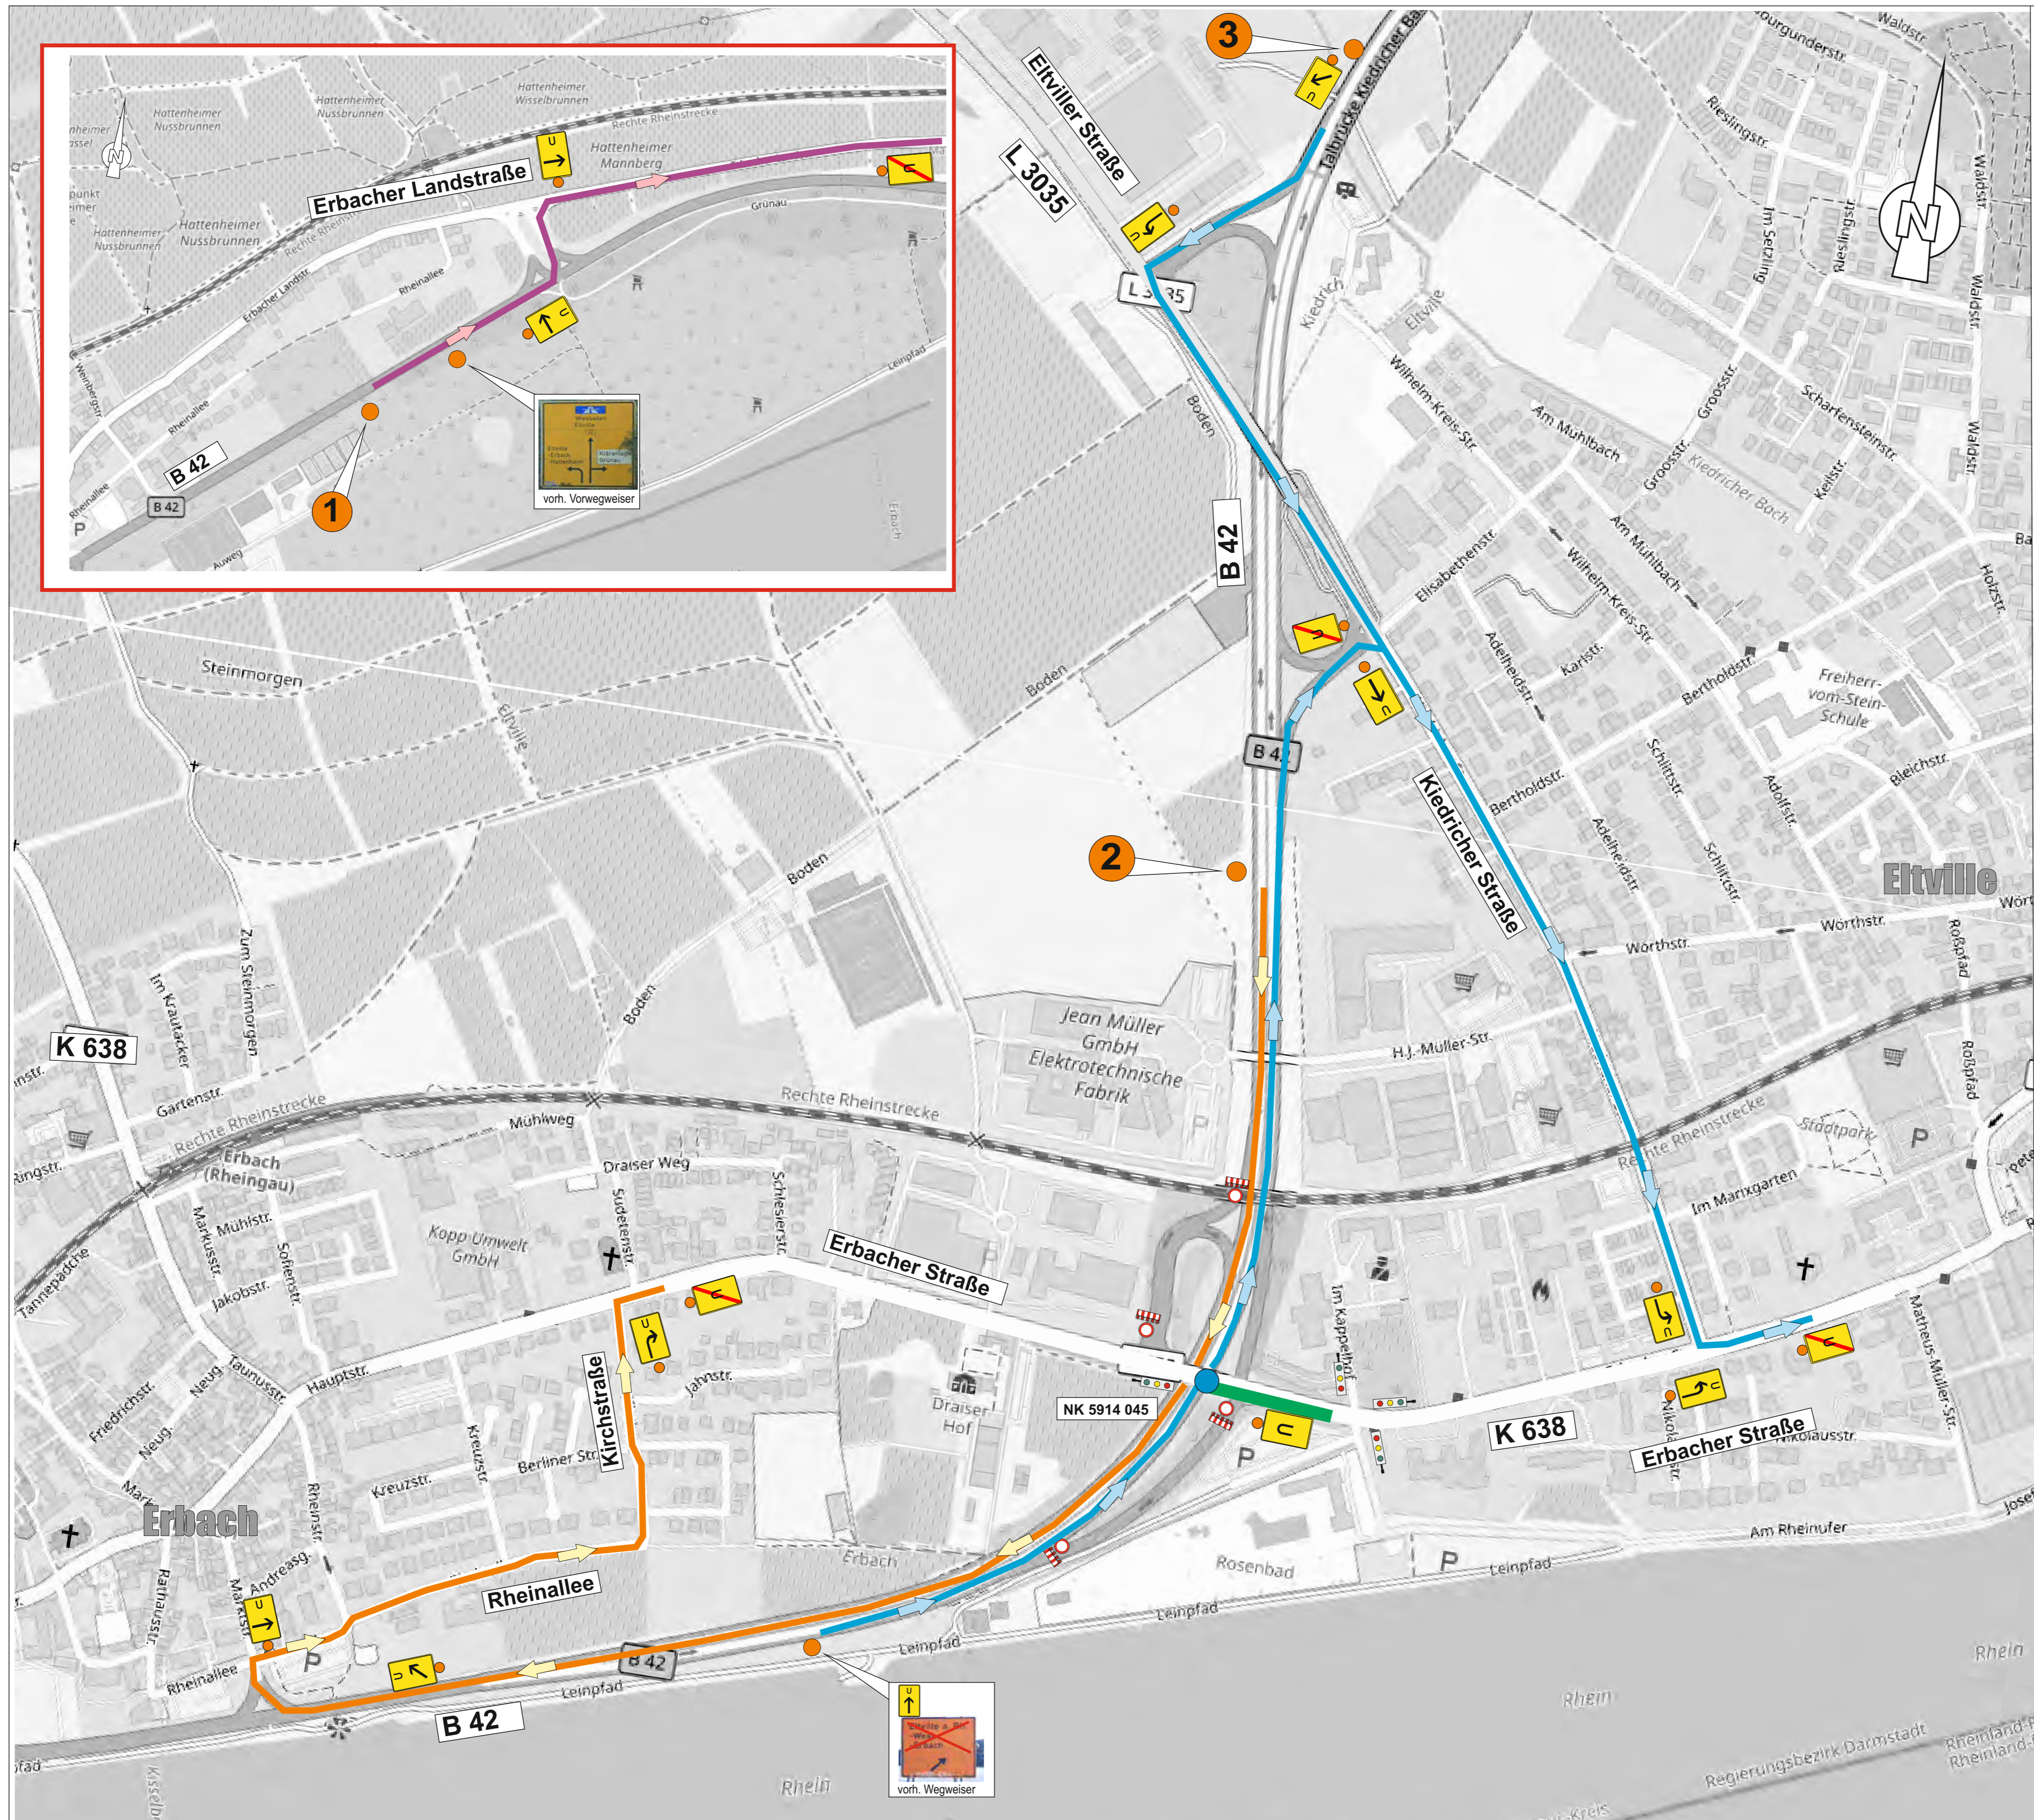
Hattenheimer Nussbrunnen
Hattenheimer Nussbrunnen
Hattenheimer Wisselbrunnen
Rechte Rheinstrecke
Hattenheimer Mannberg
Erbacher Landstraße
Hattenheimer Nussbrunnen
Hattenheimer Nussbrunnen
Grünau
Rheinallee
Erbacher Landstr.
B 42
B 42
Rheinallee
Leinpfad
Auweg
1
vorh. Vorwegweiser

3
Eltviller Straße
L 3035
Talbrücke Kiedricher Bach
L 3035
Kiedrich
Eltville
Wilhelm-Kreis-Str.
Am Mühlbach
Grosstr.
Kiedricher Bach
Scharfensteinstr.
Keilstr.
Bourgunderstr.
Rieslingstr.
Im Setzling
Rieslingstr.
Waldstr.
Waldstr.
Waldstr.
Waldstr.
Boden
B 42
Elisabethenstr.
Am Mühlbach
Wilhelm-Kreis-Str.
Karlstr.
Adelheidstr.
Bertholdstr.
Freiherr-vom-Stein-Schule
Holzstr.
Steinmorgen
Boden
Eltville
B 42
Kiedricher Straße
Bertholdstr.
Adelheidstr.
Schillstr.
Schillstr.
Adolfstr.
Bleichstr.
2
Boden
Wörthstr.
Wörthstr.
Eltville
Roßpfad
Jean Müller GmbH Elektrotechnische Fabrik
Boden
H.J.-Müller-Str.
K 638
Im Krautacker
Zum Steinmorgen
Gartenstr.
Rechte Rheinstrecke
Mühlweg
Rechte Rheinstrecke
Rechte Rheinstrecke
Stadtpark
Erbach (Rheingau)
Draiser Weg
Markusstr.
Mühlstr.
Sofienstr.
Jakobstr.
Kopp Umwelt GmbH
Sudetenstr.
Schlesierstr.
Erbacher Straße
Im Marxgarten
Tannepädche
Taunusstr.
Hauptstr.
Friedrichstr.
Neug.
Neug.
Jahnstr.
Im Kappelhof
Kirchstraße
Kreuzstr.
Berliner Str.
Kreuzstr.
Draiser Hof
NK 5914 045
K 638
Erbacher Straße
Nikolausstr.
Matheus-Müller-Str.
Erbach
Rheinstr.
Andreasg.
Marktstr.
Rathausstr.
Rheinallee
Erbach
Rosenbad
Am Rheinufer
Leinpfad
Leinpfad
Leinpfad
Rheinallee
B 42
Leinpfad
B 42
Rhein
Rhein
Rhein
Regierungsbezirk Darmstadt
Rheinland-Pfalz
vorh. Wegweiser
Kisselbach